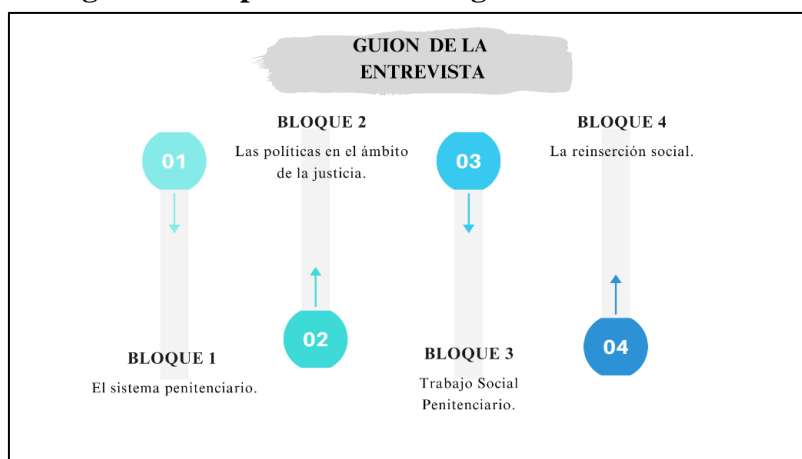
GUION DE LA ENTREVISTA

01

BLOQUE 2
Las políticas en el ámbito de la justicia.

03

BLOQUE 4
La reinserción social.

BLOQUE 1
El sistema penitenciario.

02

BLOQUE 3
Trabajo Social Penitenciario.

04